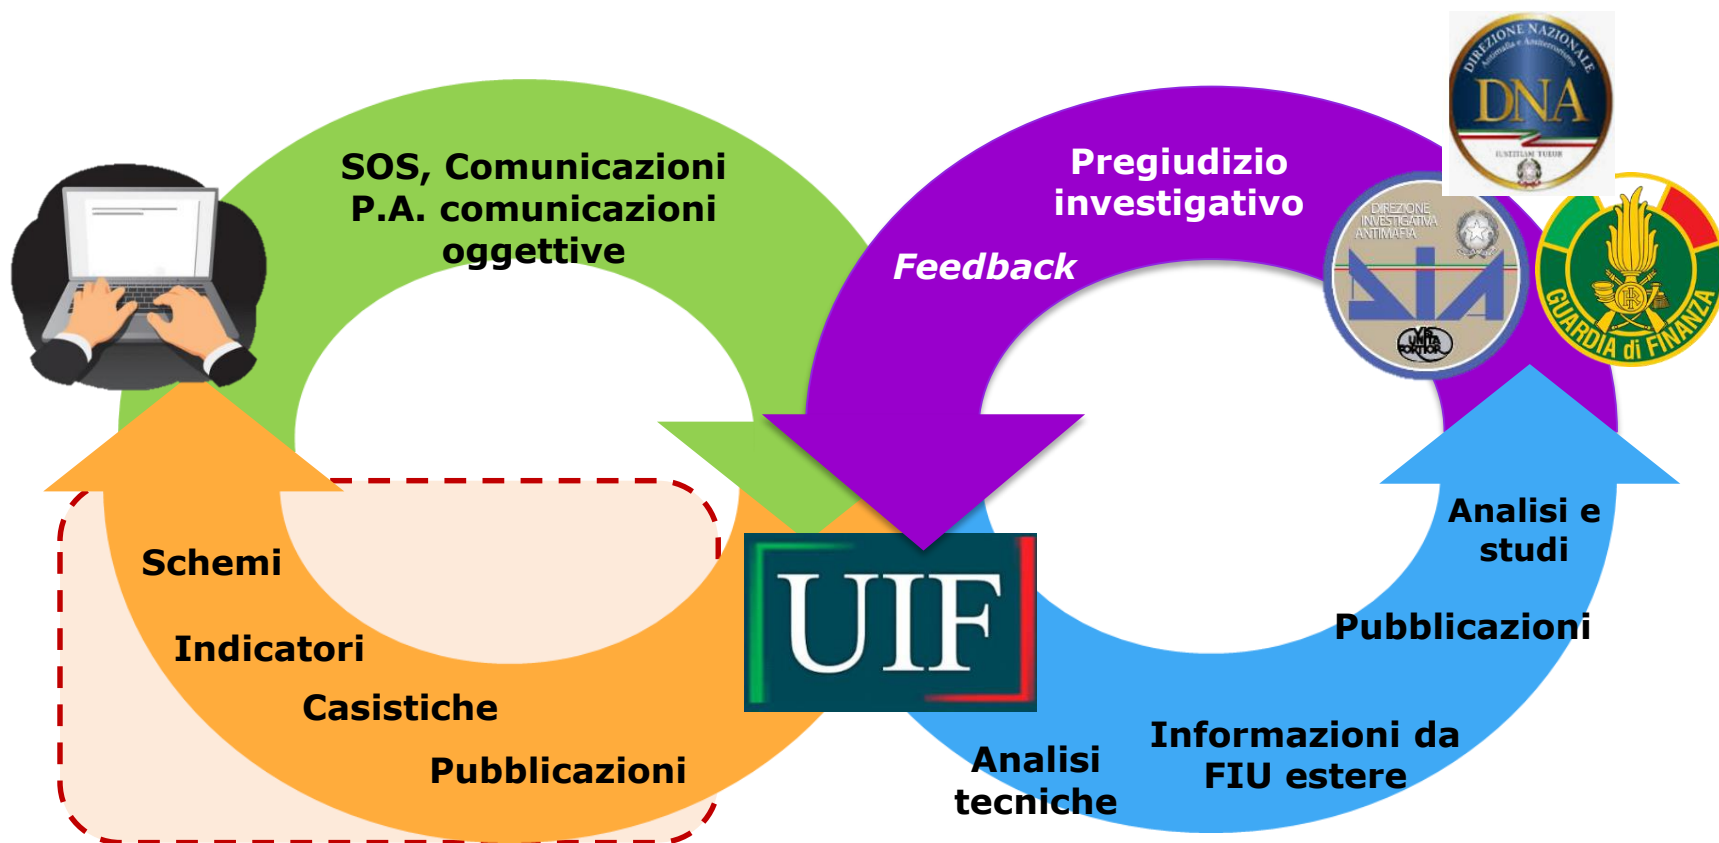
SOS, Comunicazioni P.A. comunicazioni oggettive

Pregiudizio investigativo

Feedback

DIREZIONE NAZIONALE Antimafia e Antiterrorismo
DNA

DIREZIONE INVESTIGATIVA ANTIMAFIA
DIA
VIS UNITA FORTIOR

GUARDIA di FINANZA

Schemi

Indicatori

Casistiche

Pubblicazioni

UIF

Analisi e studi

Pubblicazioni

Informazioni da FIU estere

Analisi tecniche